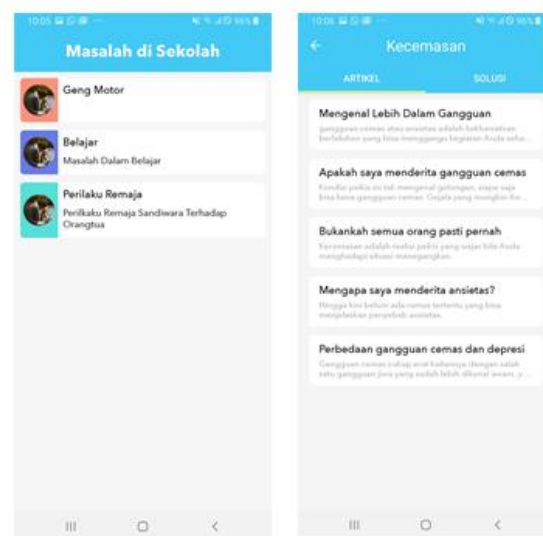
10.05 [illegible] 96%

Masalah di Sekolah

Geng Motor

Belajar

Masalah Dalam Belajar

Perilaku Remaja

Perilaku Remaja Sandiwara Terhadap Orangtua

10.06 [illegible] 96%

Kecemasan

ARTIKEL

SOLUSI

Mengenal Lebih Dalam Gangguan

gangguan cemas atau ansietas adalah kekhawatiran berlebihan yang bisa mengganggu kegiatan Anda seha...

Apakah saya menderita gangguan cemas

Kondisi pikiran ini tak mengenal golongan, siapa saja bisa kena gangguan cemas. Gejala yang mungkin he...

Bukankah semua orang pasti pernah

Kecemasan adalah reaksi pikiran yang wajar bila Anda menghadapi situasi menegangkan.

Mengapa saya menderita ansietas?

Hingga kini belum ada rumus tertentu yang bisa menjelaskan penyebab ansietas.

Perbedaan gangguan cemas dan depresi

Gangguan cemas cukup erat kaitannya dengan salah satu gangguan jiwa yang sudah lebih dikenal awam, y...